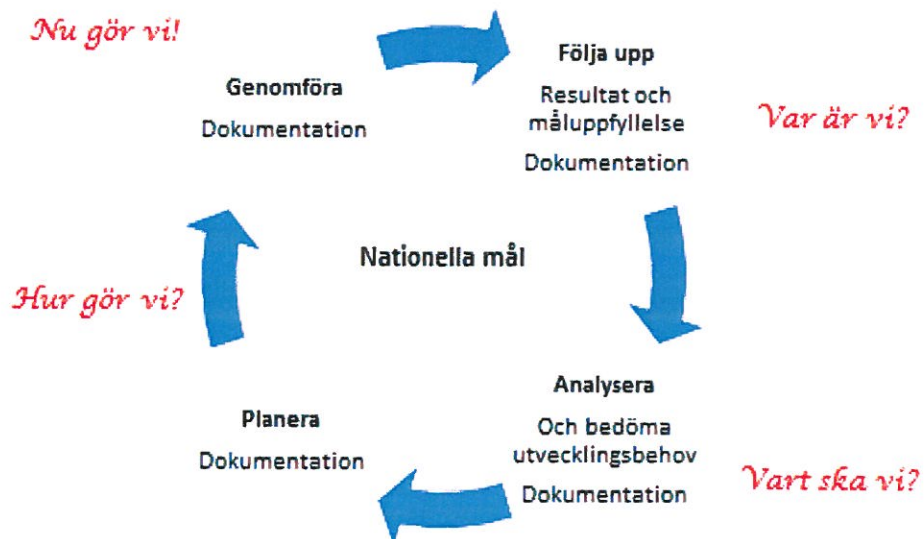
Nu gör vi!

Genomföra
Dokumentation

Följa upp
Resultat och måluppfyllelse
Dokumentation

Var är vi?

Nationella mål

Hur gör vi?

Analysera
Och bedöma utvecklingsbehov
Dokumentation

Planera
Dokumentation

Vart ska vi?